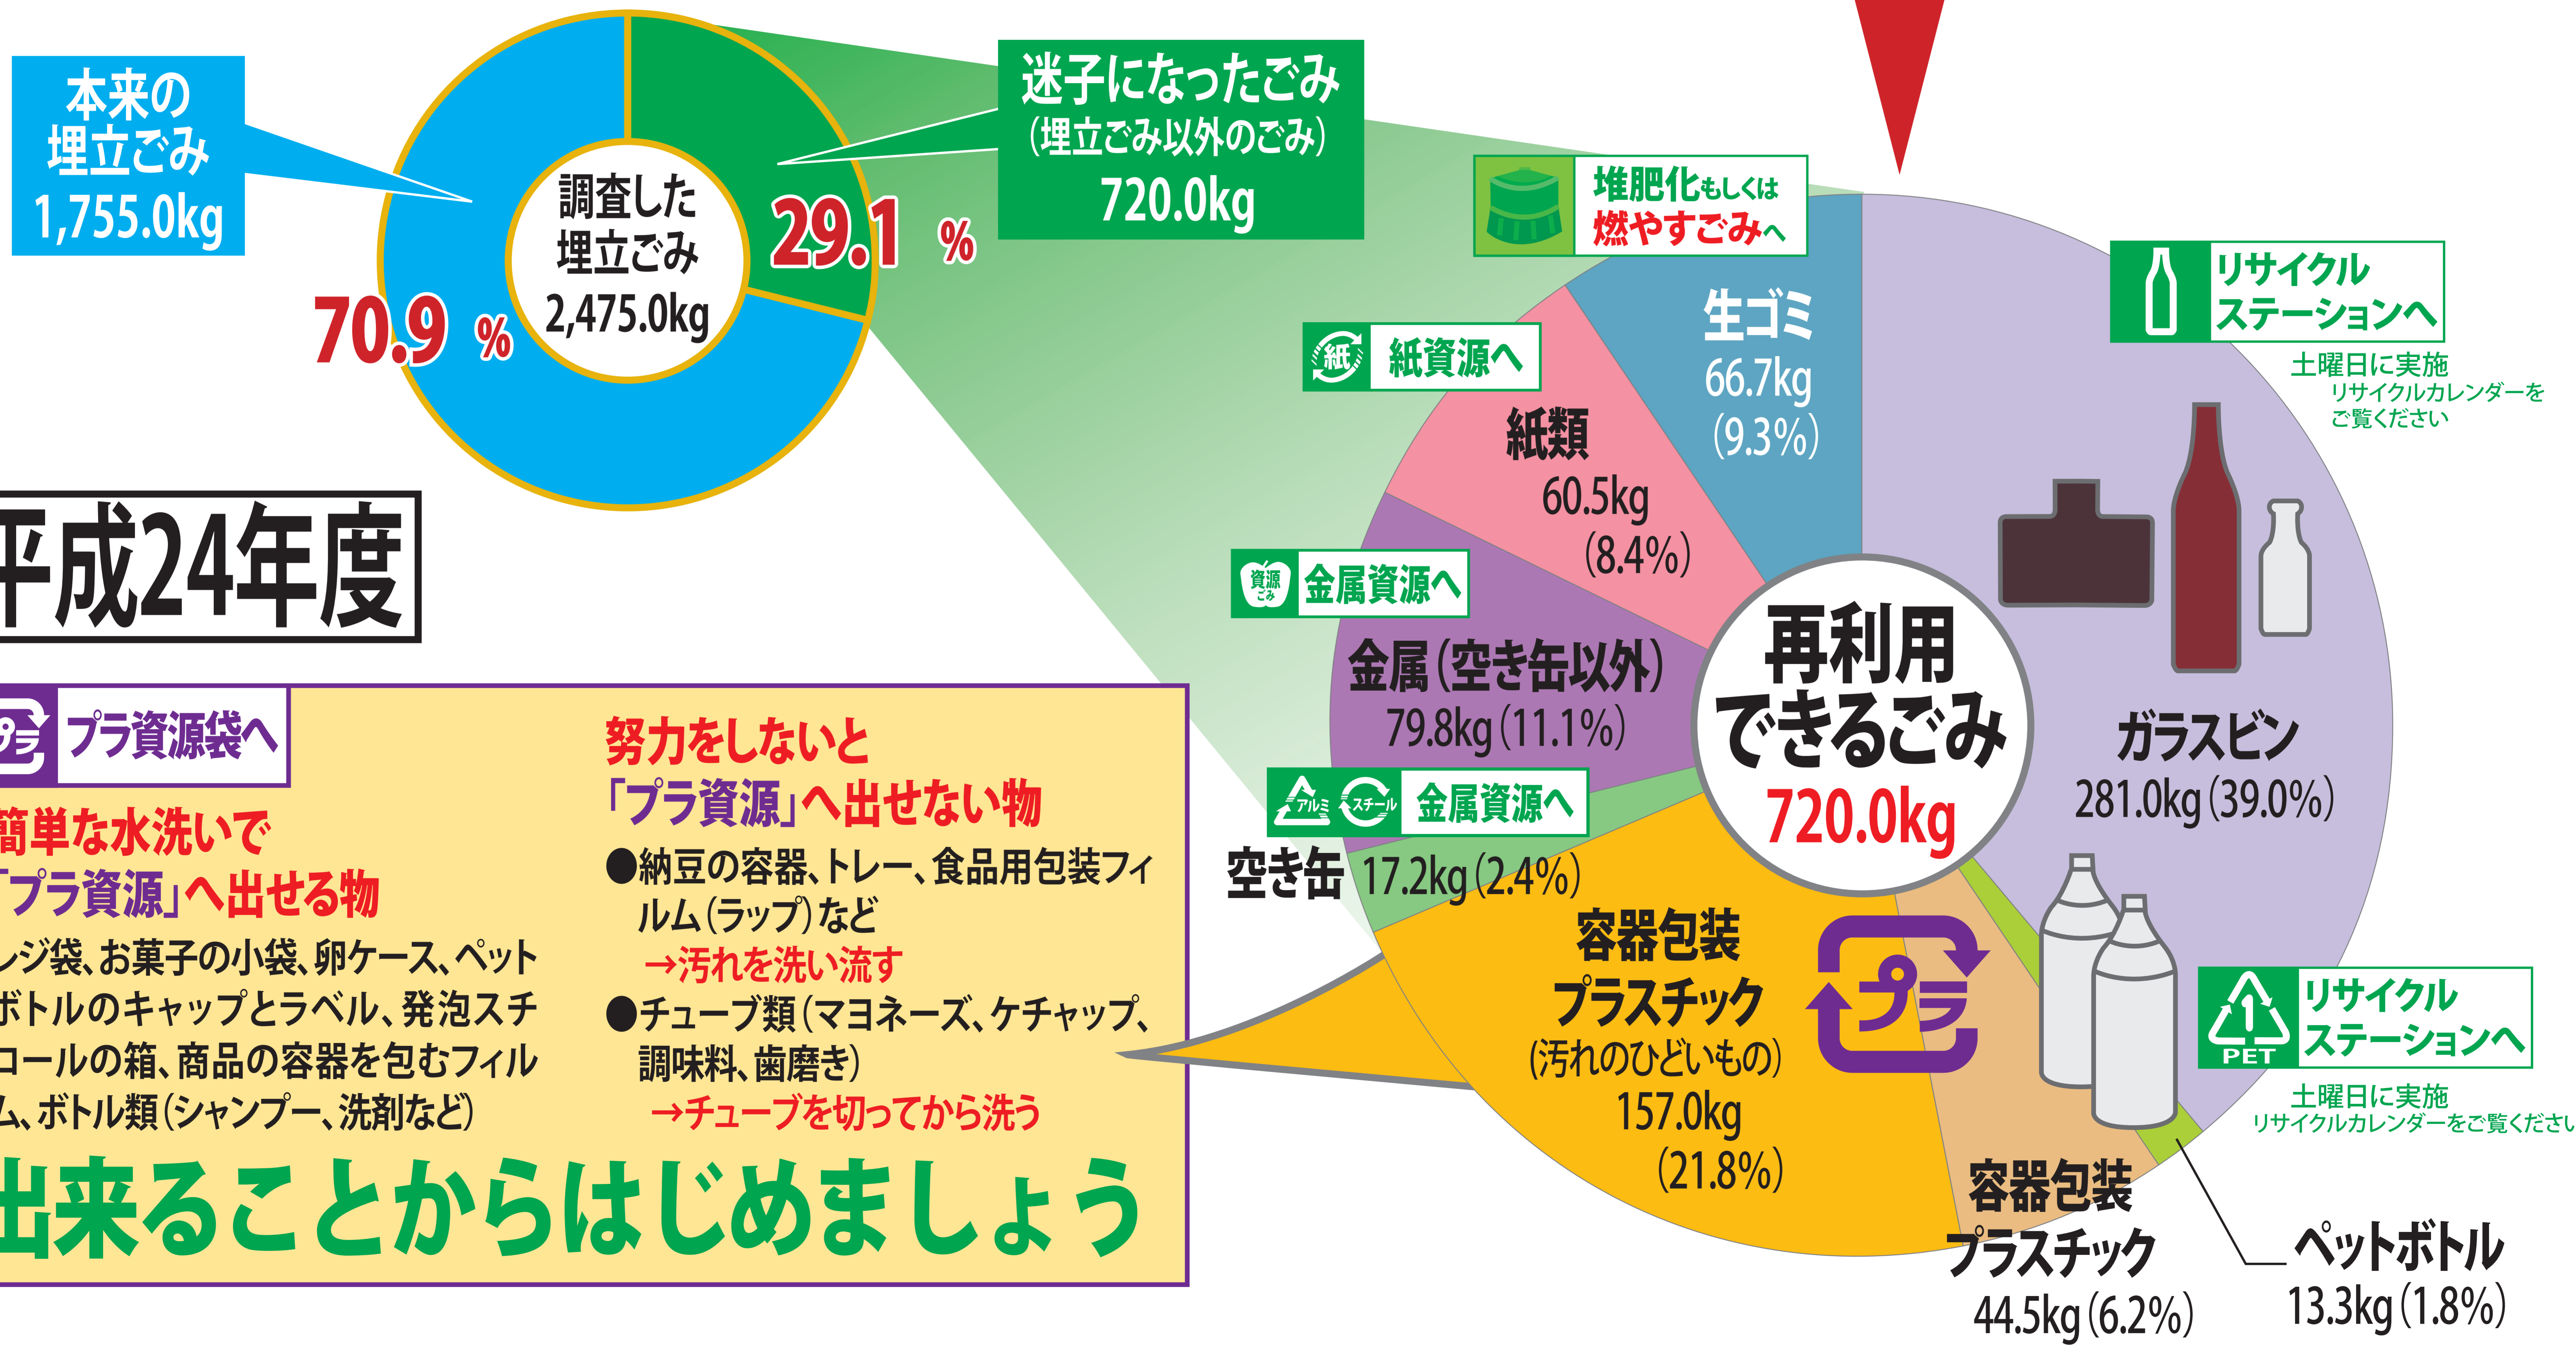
本来の埋立ごみ
1,755.0kg

調査した埋立ごみ
2,475.0kg

29.1 %

70.9 %

迷子になったごみ
(埋立ごみ以外のごみ)
720.0kg

堆肥化もしくは燃やすごみへ

生ゴミ
66.7kg
(9.3%)

リサイクルステーションへ
土曜日に実施
リサイクルカレンダーをご覧ください

紙 紙資源へ

紙類
60.5kg
(8.4%)

資源ごみ 金属資源へ

金属(空き缶以外)
79.8kg(11.1%)

再利用できるごみ
720.0kg

ガラスビン
281.0kg(39.0%)

アルミ スチール 金属資源へ

空き缶 17.2kg(2.4%)

平成24年度

プラ プラ資源袋へ

簡単な水洗いで
「プラ資源」へ出せる物
レジ袋、お菓子の小袋、卵ケース、ペットボトルのキャップとラベル、発泡スチロールの箱、商品の容器を包むフィルム、ボトル類(シャンプー、洗剤など)

努力をしないと
「プラ資源」へ出せない物
●納豆の容器、トレー、食品用包装フィルム(ラップ)など
→汚れを洗い流す
●チューブ類(マヨネーズ、ケチャップ、調味料、歯磨き)
→チューブを切ってから洗う

出来ることからはじめましょう

容器包装プラスチック
(汚れのひどいもの)
157.0kg
(21.8%)

プラ

1 PET リサイクルステーションへ
土曜日に実施
リサイクルカレンダーをご覧ください

容器包装プラスチック
44.5kg(6.2%)

ペットボトル
13.3kg(1.8%)